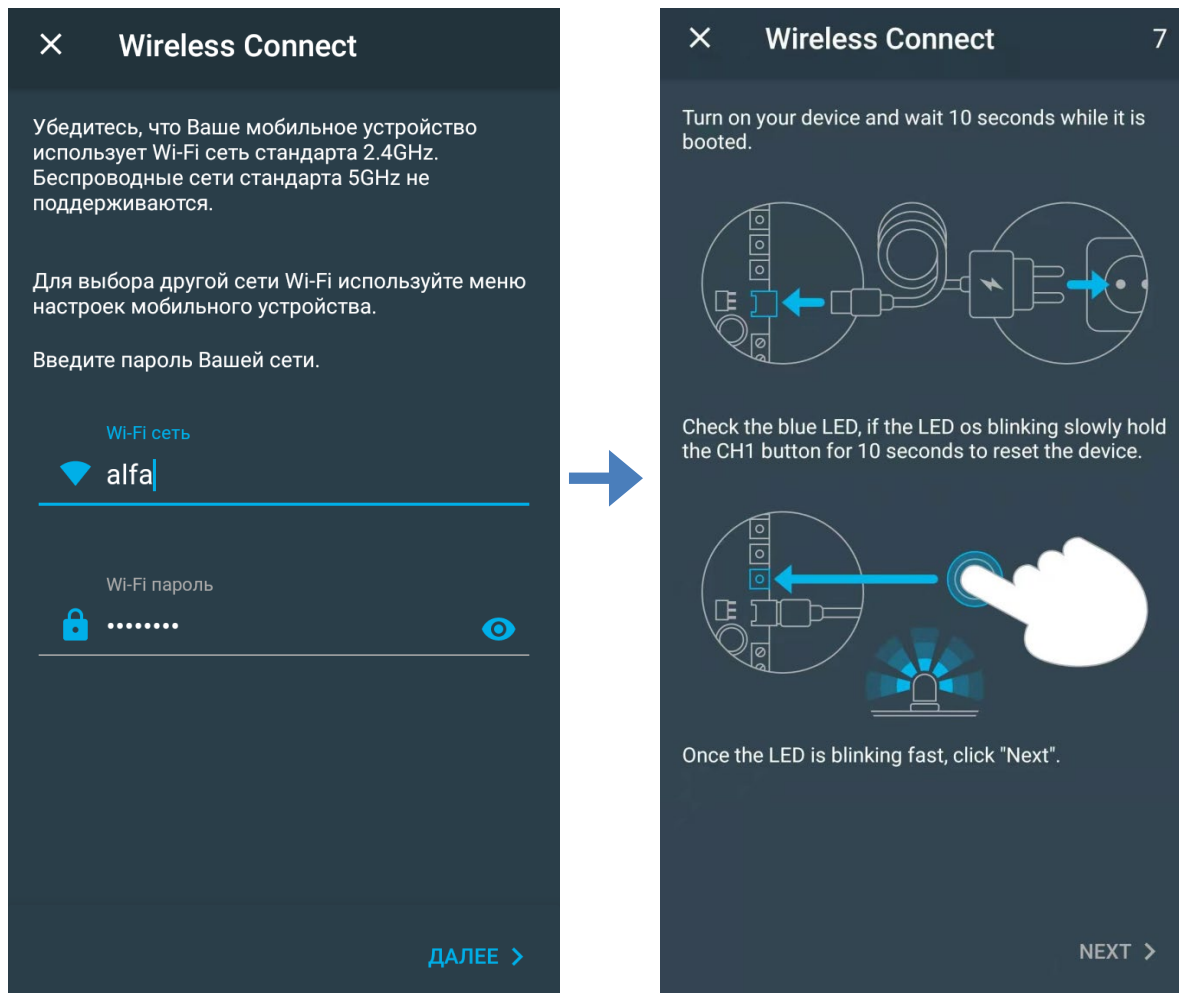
✕ Wireless Connect

Убедитесь, что Ваше мобильное устройство использует Wi-Fi сеть стандарта 2.4GHz. Беспроводные сети стандарта 5GHz не поддерживаются.

Для выбора другой сети Wi-Fi используйте меню настроек мобильного устройства.

Введите пароль Вашей сети.

Wi-Fi сеть

alfa

Wi-Fi пароль

••••••••

ДАЛЕЕ >

✕ Wireless Connect 7

Turn on your device and wait 10 seconds while it is booted.

Check the blue LED, if the LED os blinking slowly hold the CH1 button for 10 seconds to reset the device.

Once the LED is blinking fast, click "Next".

NEXT >